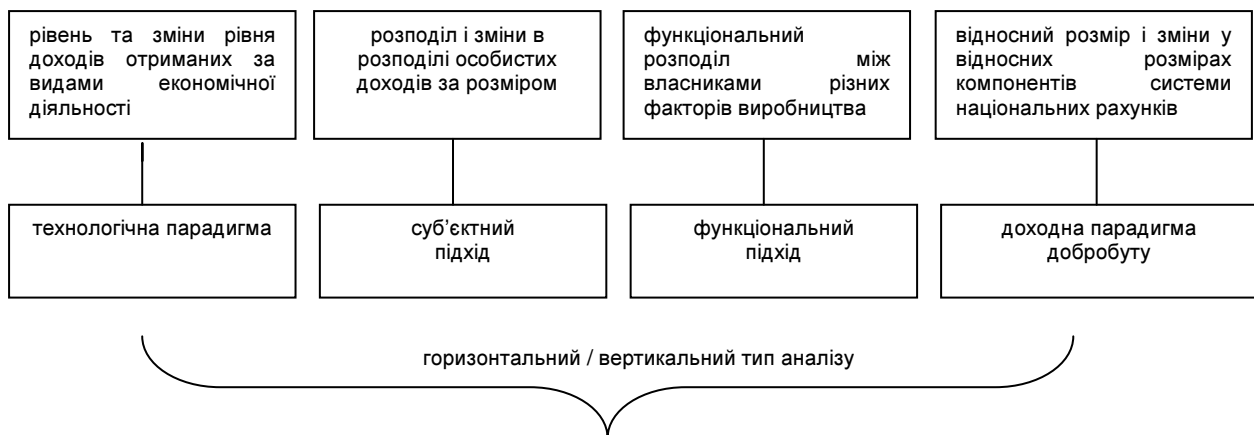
рівень та зміни рівня доходів отриманих за видами економічної діяльності

розподіл і зміни в розподілі особистих доходів за розміром

функціональний розподіл між власниками різних факторів виробництва

відносний розмір і зміни у відносних розмірах компонентів системи національних рахунків

технологічна парадигма

суб'єктний підхід

функціональний підхід

доходна парадигма добробуту

горизонтальний / вертикальний тип аналізу